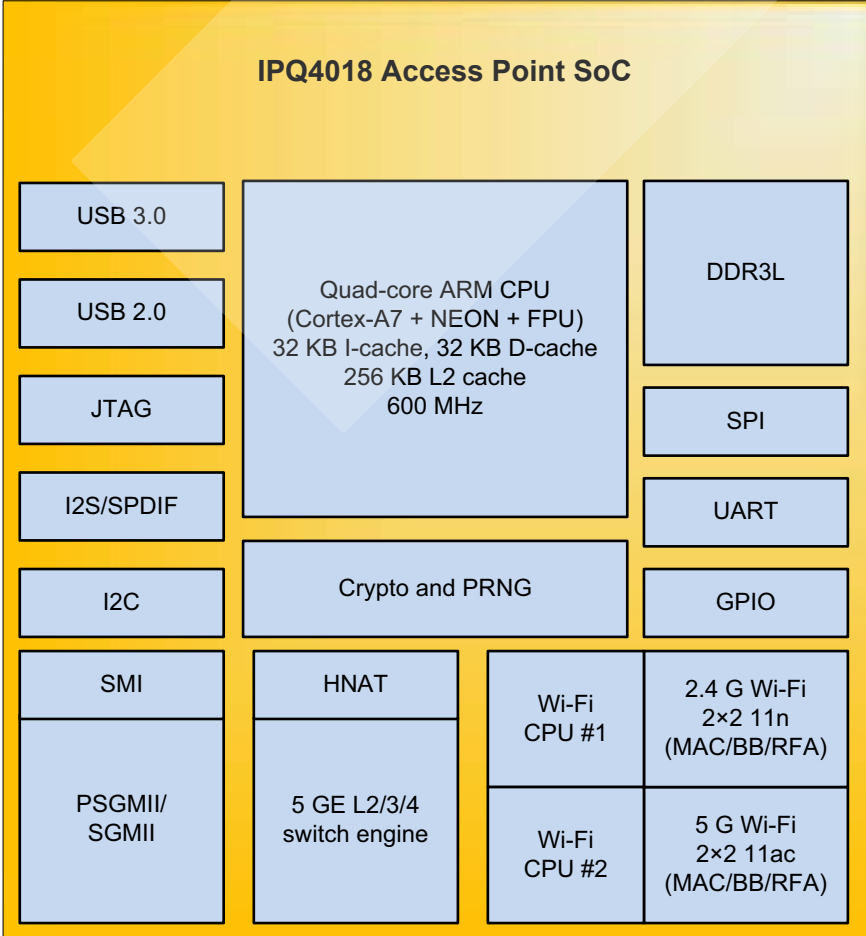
IPQ4018 Access Point SoC

USB 3.0

USB 2.0

JTAG

I2S/SPDIF

I2C

Quad-core ARM CPU (Cortex-A7 + NEON + FPU) 32 KB I-cache, 32 KB D-cache 256 KB L2 cache 600 MHz

DDR3L

SPI

UART

Crypto and PRNG

GPIO

SMI

PSGMII/ SGMII

HNAT

5 GE L2/3/4 switch engine

Wi-Fi CPU #1

2.4 G Wi-Fi 2×2 11n (MAC/BB/RFA)

Wi-Fi CPU #2

5 G Wi-Fi 2×2 11ac (MAC/BB/RFA)